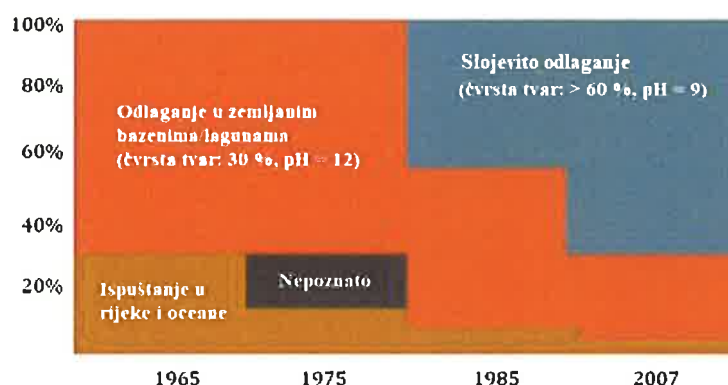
100%
80%
60%
40%
20%

Odlaganje u zemljanim bazenima/lagunama (čvrsta tvar: 30 %, pH = 12)

Slojevito odlaganje (čvrsta tvar: > 60 %, pH = 9)

Ispuštanje u rijeke i oceane

Nepoznato

1965
1975
1985
2007